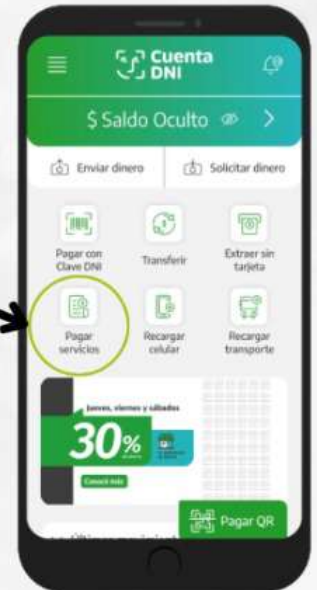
Cuenta DNI

$ Saldo Oculto >

Enviar dinero

Solicitar dinero

Pagar con Clave DNI

Transferir

Extraer sin tarjeta

Pagar servicios

Recargar celular

Recargar transporte

Jueves, viernes y sábados

30%

Conocé más

Pagar QR